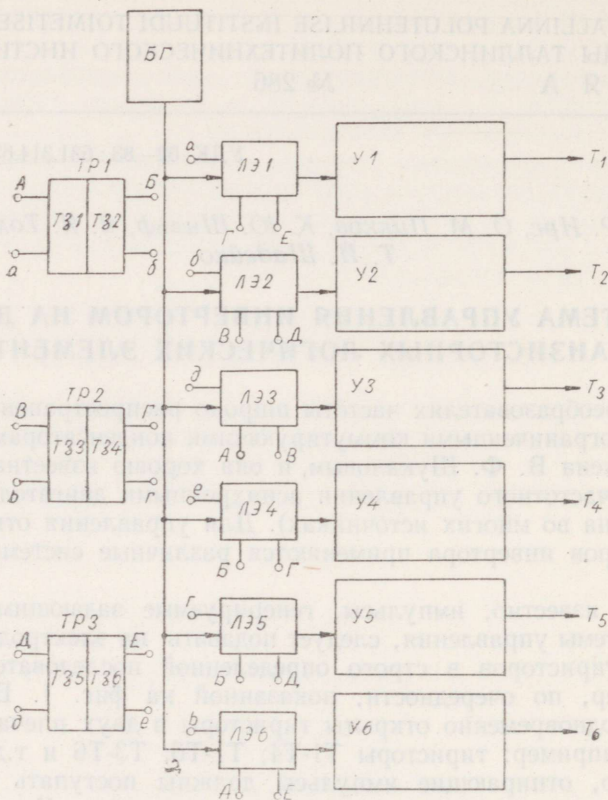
БГ

ЛЭ1

У1

$T_1$

ТР1

ТЗ1

ТЗ2

А

а

Б

б

а

г

Е

ЛЭ2

У2

$T_2$

б

В

Д

ЛЭ3

У3

$T_3$

д

ТР2

ТЗ3

ТЗ4

В

в

Г

г

ЛЭ4

У4

е

Б

Г

ЛЭ5

У5

$T_5$

г

Б

Д

ТР3

ТЗ5

ТЗ6

Д

д

Е

е

ЛЭ6

У6

$T_6$

b

А

Е

Э